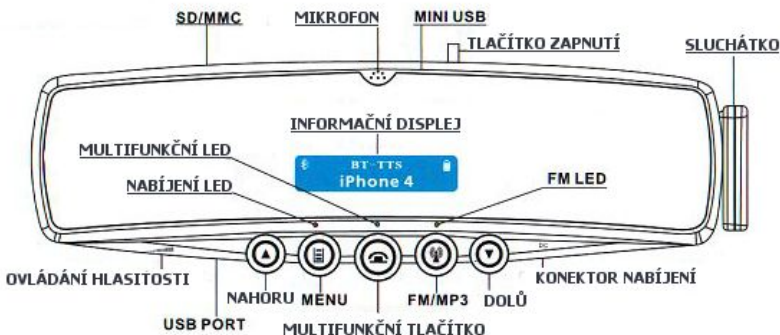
SD/MMC
MIKROFON
MINI USB
TLAČÍTKO ZAPNUTÍ
SLUCHÁTKO
INFORMAČNÍ DISPLEJ
MULTIFUNKČNÍ LED
BT-TTS
iPhone 4
NABÍJENÍ LED
FM LED
OVLÁDÁNÍ HLASITOSTI
NAHORU
MENU
FM/MP3
DOLŮ
KONEKTOR NABÍJENÍ
USB PORT
MULTIFUNKČNÍ TLAČÍTKO